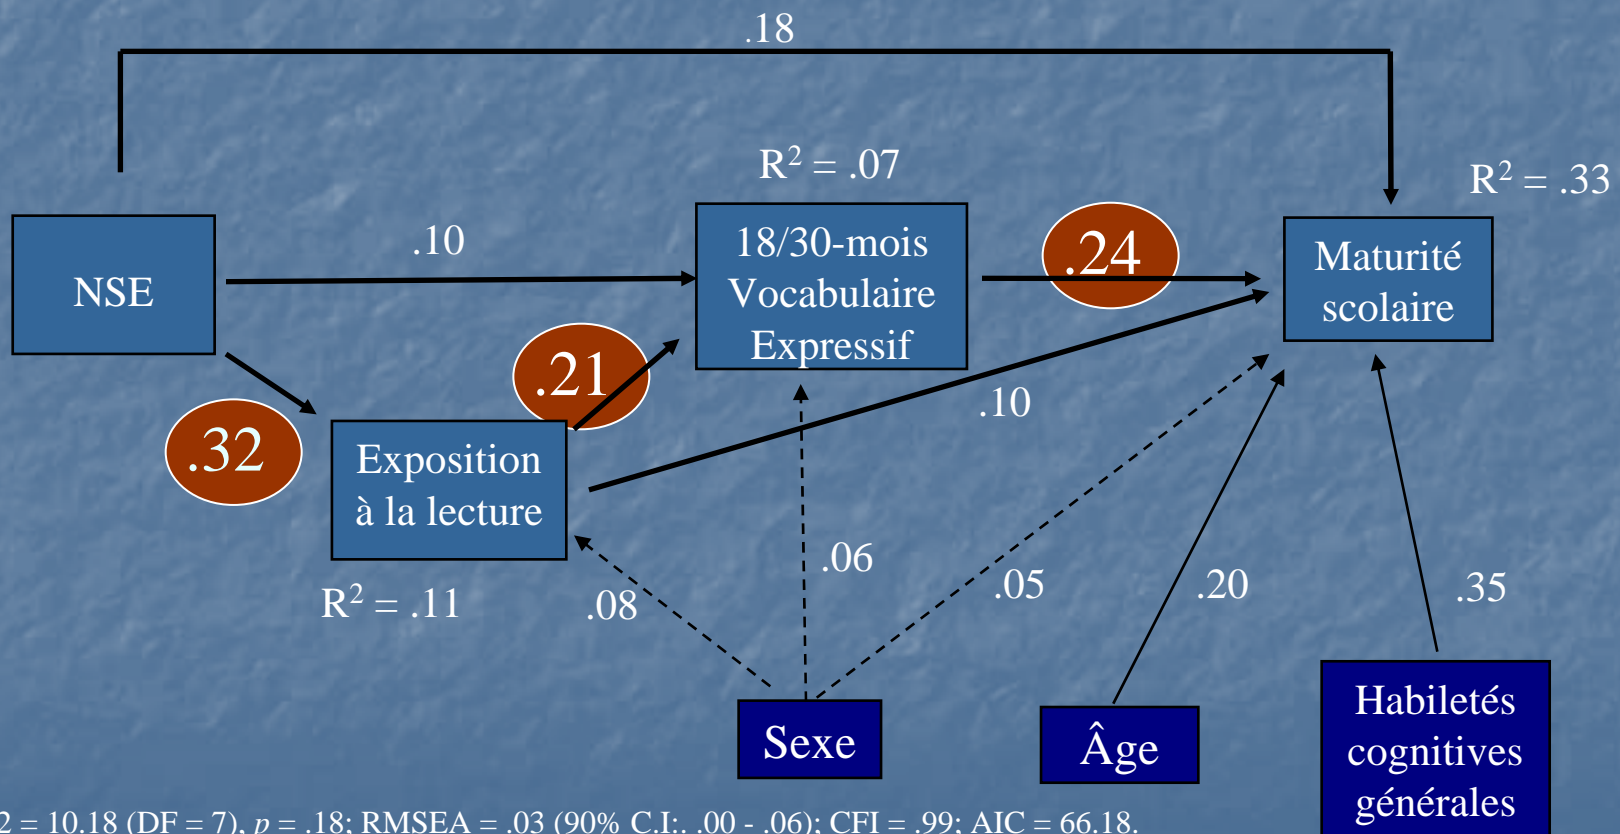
.18

R$^2$ = .07

R$^2$ = .33

NSE

.10

18/30-mois Vocabulaire Expressif

.24

Maturité scolaire

.21

.32

Exposition à la lecture

.10

.06

.05

.20

.35

R$^2$ = .11

.08

Sexe

Âge

Habiletés cognitives générales

2 = 10.18 (DF = 7), $p$ = .18; RMSEA = .03 (90% C.I:. .00 - .06); CFI = .99; AIC = 66.18.